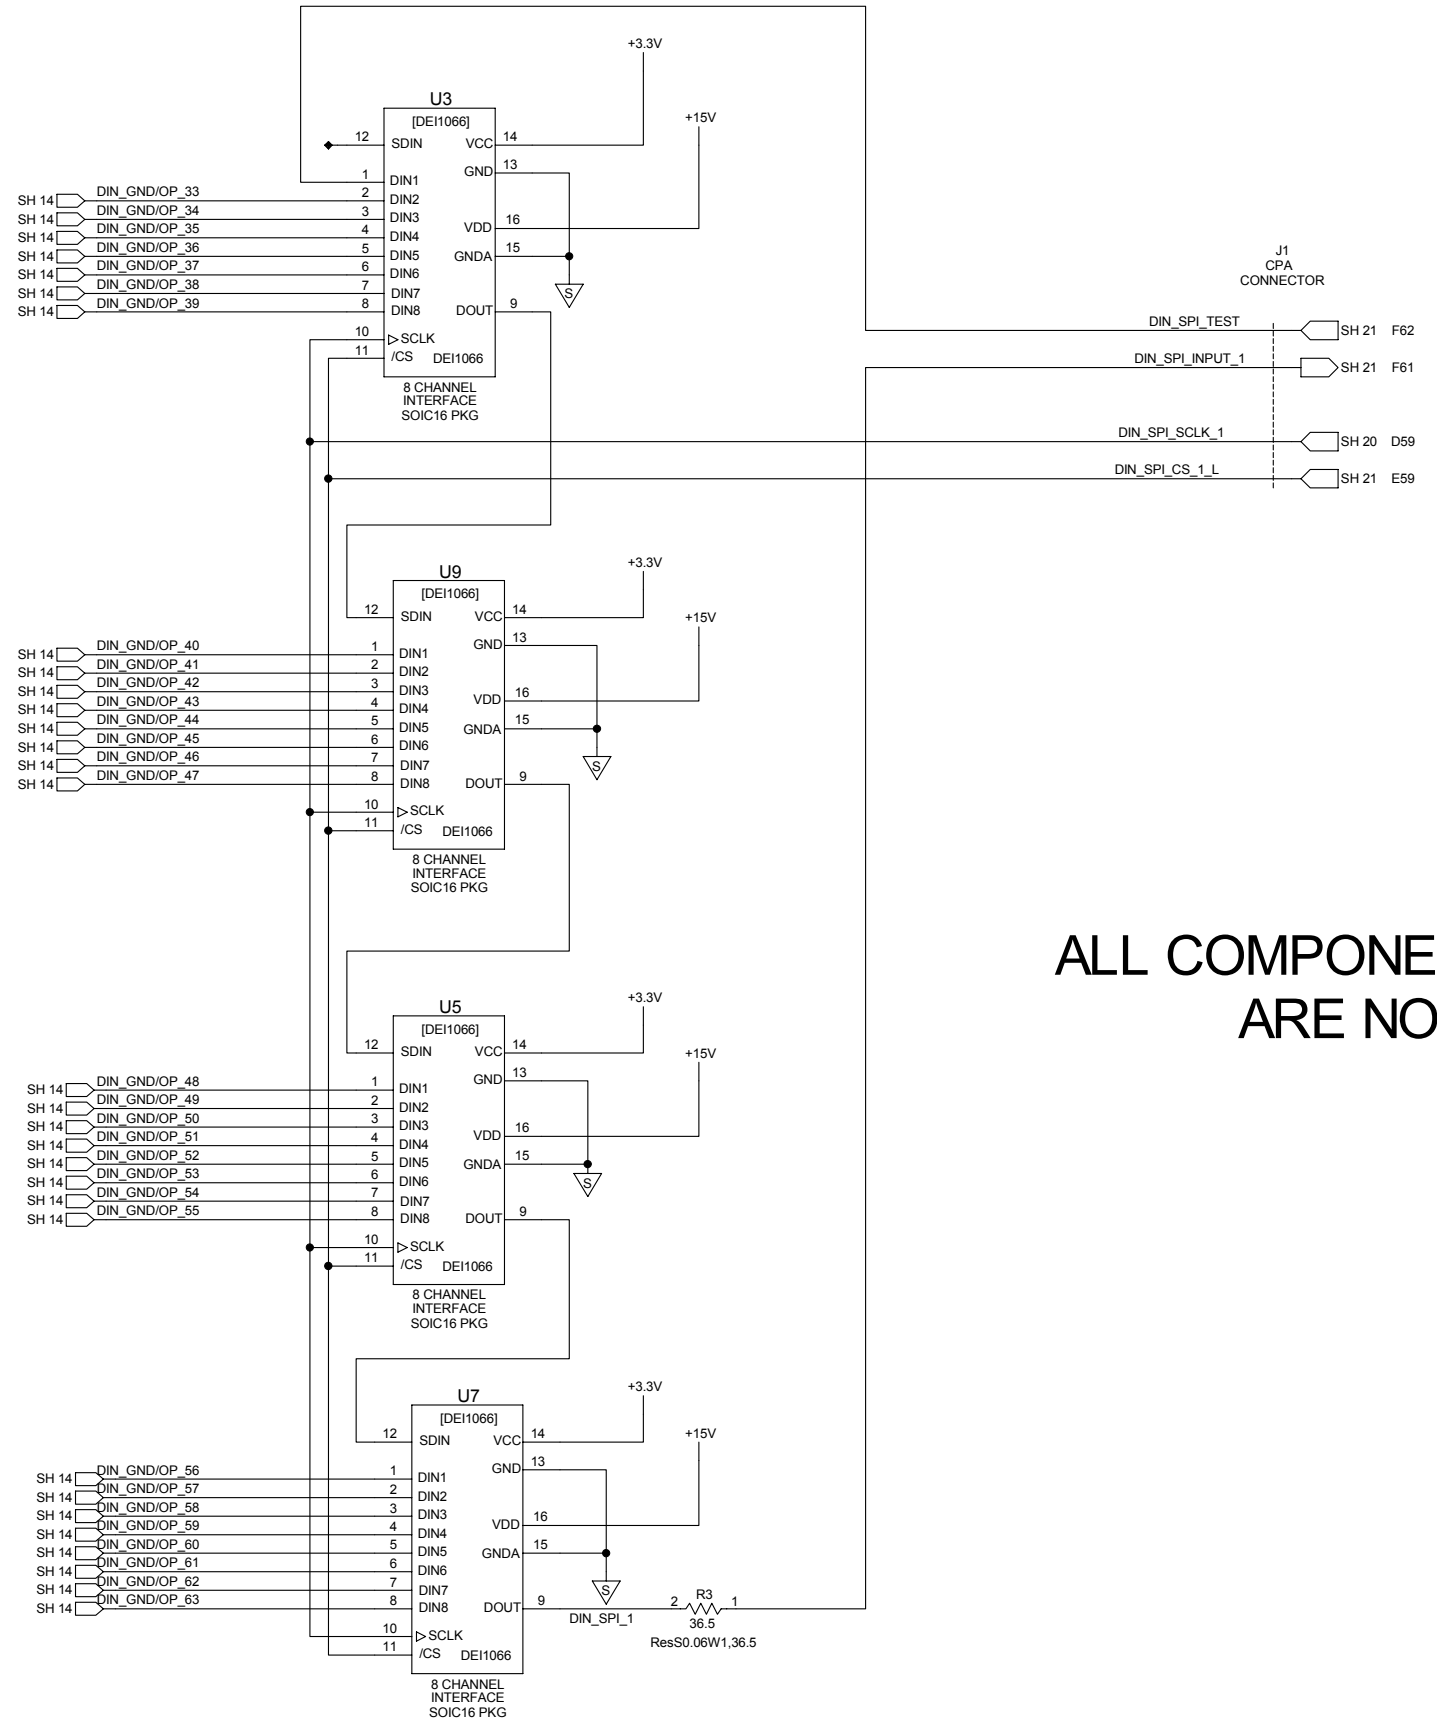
+3.3V
U3
[DEI1066]
12 SDIN
VCC 14
+15V
1 DIN1
GND 13
SH 14 DIN_GND/OP_33 2 DIN2
SH 14 DIN_GND/OP_34 3 DIN3
SH 14 DIN_GND/OP_35 4 DIN4
VDD 16
SH 14 DIN_GND/OP_36 5 DIN5
GNDA 15
SH 14 DIN_GND/OP_37 6 DIN6
SH 14 DIN_GND/OP_38 7 DIN7
SH 14 DIN_GND/OP_39 8 DIN8
DOUT 9
S
10 SCLK
11 /CS DEI1066
8 CHANNEL INTERFACE SOIC16 PKG

J1
CPA
CONNECTOR
DIN_SPI_TEST SH 21 F62
DIN_SPI_INPUT_1 SH 21 F61
DIN_SPI_SCLK_1 SH 20 D59
DIN_SPI_CS_1_L SH 21 E59

+3.3V
U9
[DEI1066]
12 SDIN
VCC 14
+15V
GND 13
SH 14 DIN_GND/OP_40 1 DIN1
SH 14 DIN_GND/OP_41 2 DIN2
SH 14 DIN_GND/OP_42 3 DIN3
SH 14 DIN_GND/OP_43 4 DIN4
VDD 16
SH 14 DIN_GND/OP_44 5 DIN5
GNDA 15
SH 14 DIN_GND/OP_45 6 DIN6
SH 14 DIN_GND/OP_46 7 DIN7
SH 14 DIN_GND/OP_47 8 DIN8
DOUT 9
S
10 SCLK
11 /CS DEI1066
8 CHANNEL INTERFACE SOIC16 PKG

ALL COMPONE
ARE NO

+3.3V
U5
[DEI1066]
12 SDIN
VCC 14
+15V
GND 13
SH 14 DIN_GND/OP_48 1 DIN1
SH 14 DIN_GND/OP_49 2 DIN2
SH 14 DIN_GND/OP_50 3 DIN3
SH 14 DIN_GND/OP_51 4 DIN4
VDD 16
SH 14 DIN_GND/OP_52 5 DIN5
GNDA 15
SH 14 DIN_GND/OP_53 6 DIN6
SH 14 DIN_GND/OP_54 7 DIN7
SH 14 DIN_GND/OP_55 8 DIN8
DOUT 9
S
10 SCLK
11 /CS DEI1066
8 CHANNEL INTERFACE SOIC16 PKG

+3.3V
U7
[DEI1066]
12 SDIN
VCC 14
+15V
GND 13
SH 14 DIN_GND/OP_56 1 DIN1
SH 14 DIN_GND/OP_57 2 DIN2
SH 14 DIN_GND/OP_58 3 DIN3
SH 14 DIN_GND/OP_59 4 DIN4
VDD 16
SH 14 DIN_GND/OP_60 5 DIN5
GNDA 15
SH 14 DIN_GND/OP_61 6 DIN6
SH 14 DIN_GND/OP_62 7 DIN7
SH 14 DIN_GND/OP_63 8 DIN8
DOUT 9
S
DIN_SPI_1
2 R3 1
36.5
ResS0.06W1,36.5
10 SCLK
11 /CS DEI1066
8 CHANNEL INTERFACE SOIC16 PKG